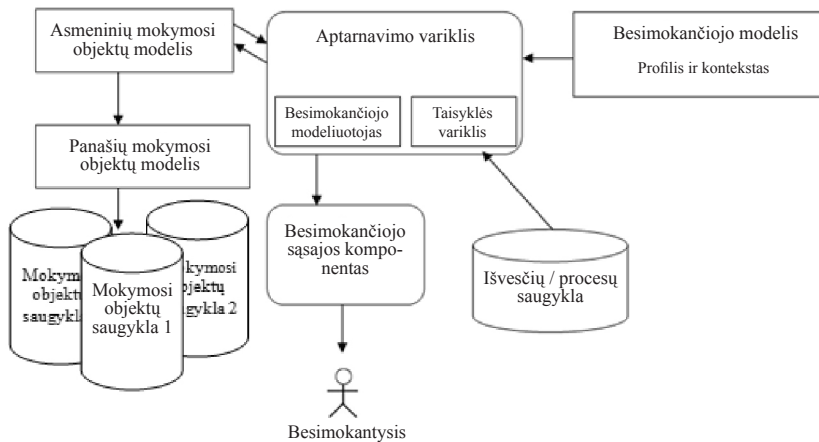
Asmeninių mokymosi objektų modelis

Aptarnavimo variklis

Besimokančiojo modelis

Profilis ir kontekstas

Besimokančiojo modeliuotojas

Taisyklės variklis

Panašių mokymosi objektų modelis

Mokymo objektų saugykla

Mokymosi objektų saugykla 1

kymosi bjektų ykla 2

Besimokančiojo sąsajos komponentas

Išvesčių / procesų saugykla

Besimokantysis